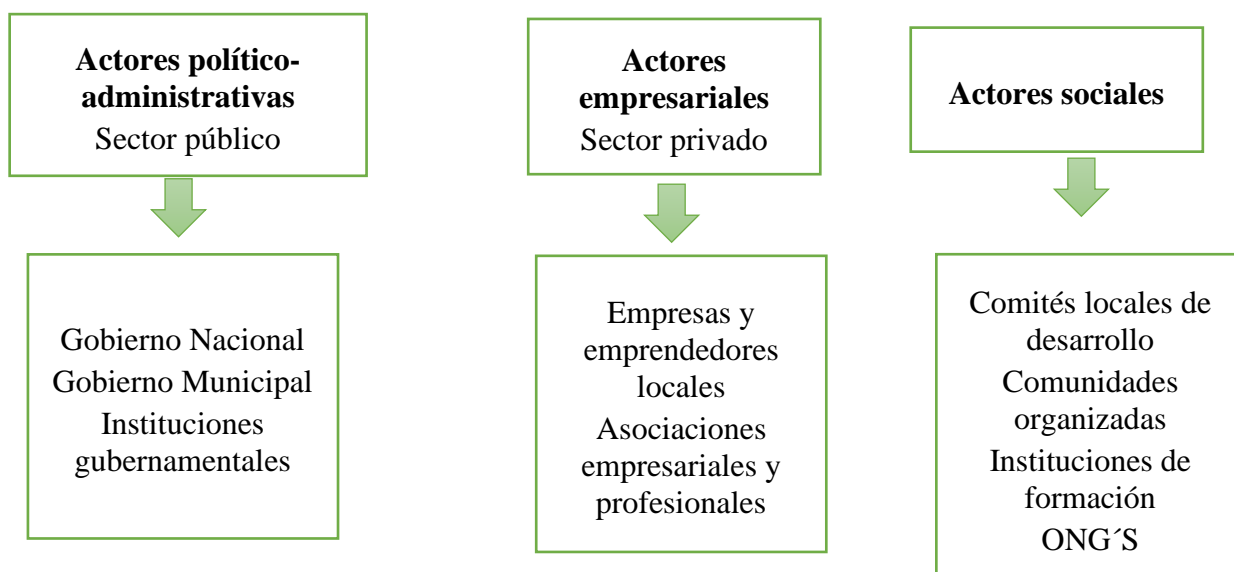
**Actores político-administrativas**
Sector público

Gobierno Nacional
Gobierno Municipal
Instituciones gubernamentales

**Actores empresariales**
Sector privado

Empresas y emprendedores locales
Asociaciones empresariales y profesionales

**Actores sociales**

Comités locales de desarrollo
Comunidades organizadas
Instituciones de formación
ONG´S